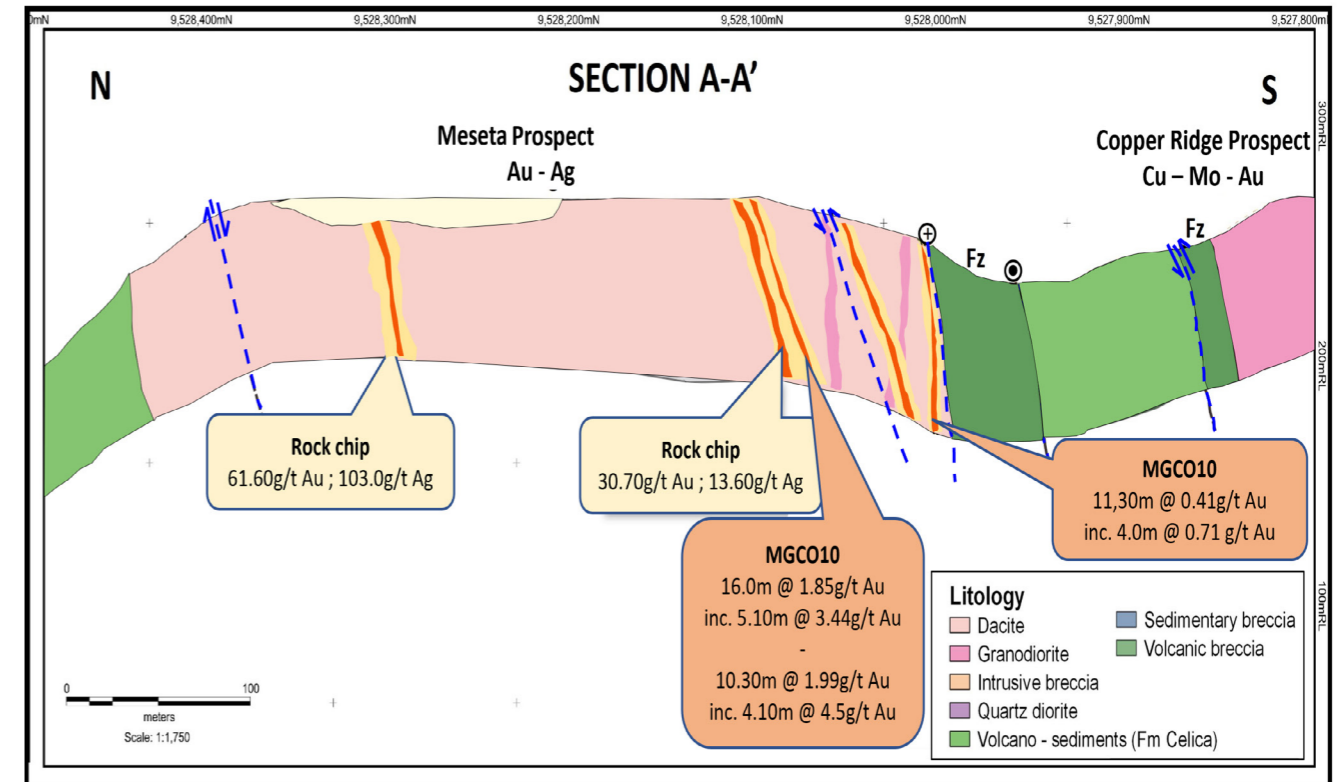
0mN 9,528,400mN 9,528,300mN 9,528,200mN 9,528,100mN 9,528,000mN 9,527,900mN 9,527,800mN

SECTION A-A'

N

S

300mRL

200mRL

100mRL

Meseta Prospect
Au - Ag

Copper Ridge Prospect
Cu – Mo - Au

Fz

Fz

Rock chip
61.60g/t Au ; 103.0g/t Ag

Rock chip
30.70g/t Au ; 13.60g/t Ag

MGCO10
16.0m @ 1.85g/t Au
inc. 5.10m @ 3.44g/t Au
-
10.30m @ 1.99g/t Au
inc. 4.10m @ 4.5g/t Au

MGCO10
11,30m @ 0.41g/t Au
inc. 4.0m @ 0.71 g/t Au

Litology
Dacite
Granodiorite
Intrusive breccia
Quartz diorite
Volcano - sediments (Fm Celica)
Sedimentary breccia
Volcanic breccia

0 100
meters
Scale: 1:1,750